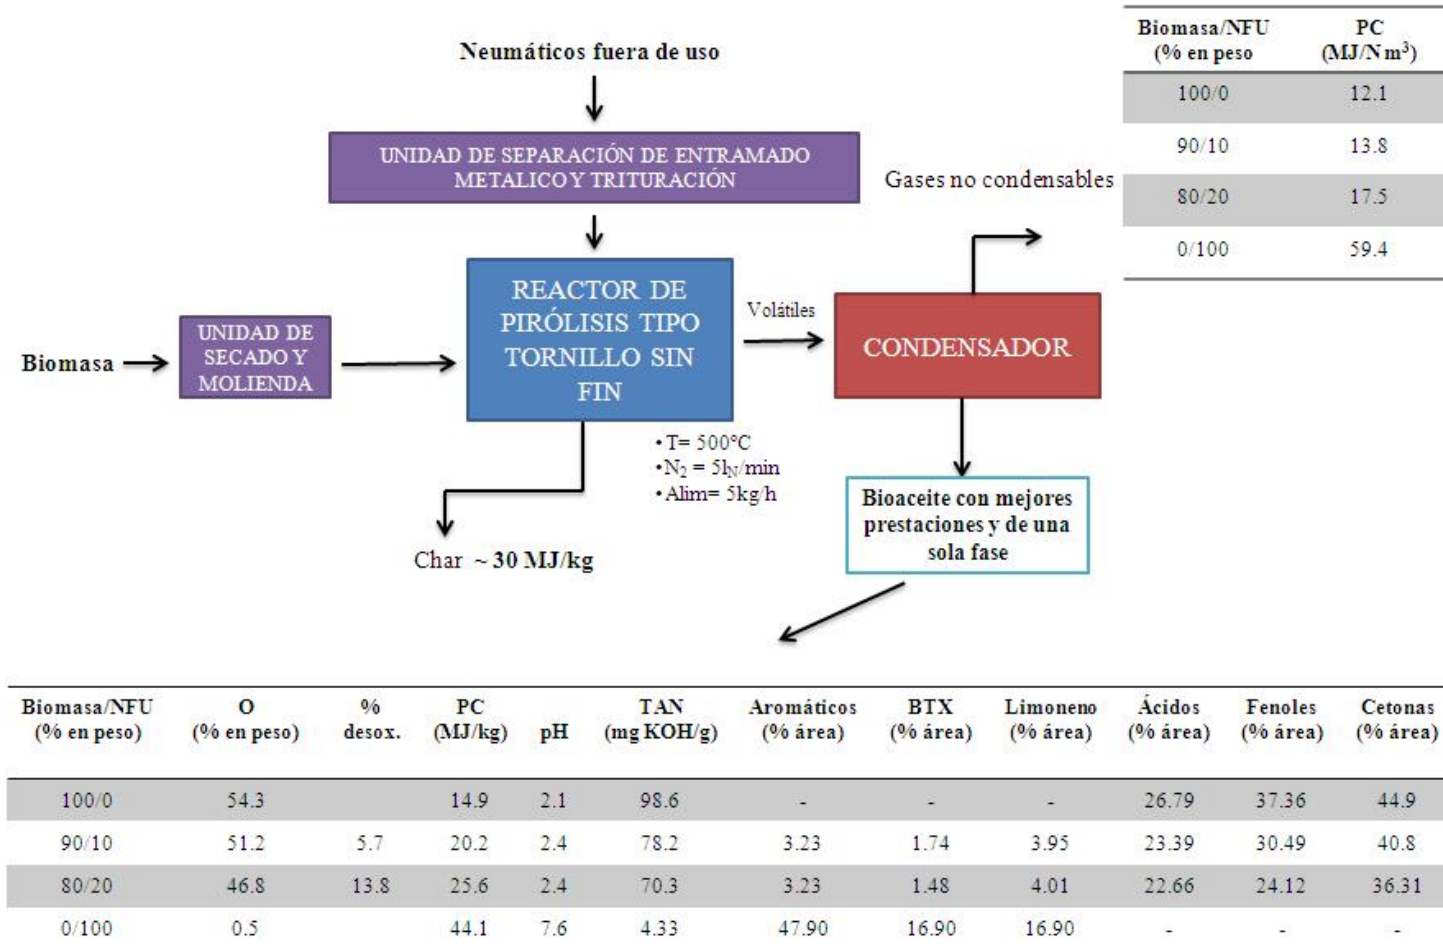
| Biomasa/NFU (% en peso) | PC (MJ/N m$^3$) |
|---|---|
| 100/0 | 12.1 |
| 90/10 | 13.8 |
| 80/20 | 17.5 |
| 0/100 | 59.4 |

Neumáticos fuera de uso

UNIDAD DE SEPARACIÓN DE ENTRAMADO METALICO Y TRITURACIÓN

Gases no condensables

Biomasa

UNIDAD DE SECADO Y MOLIENDA

REACTOR DE PIRÓLISIS TIPO TORNILLO SIN FIN

Volátiles

CONDENSADOR

•T= 500°C
•$N_2$ = 5l$_N$/min
•Alim= 5kg/h

Char ~ 30 MJ/kg

Bioaceite con mejores prestaciones y de una sola fase

| Biomasa/NFU (% en peso) | O (% en peso) | % desox. | PC (MJ/kg) | pH | TAN (mg KOH/g) | Aromáticos (% área) | BTX (% área) | Limoneno (% área) | Ácidos (% área) | Fenoles (% área) | Cetonas (% área) |
|---|---|---|---|---|---|---|---|---|---|---|---|
| 100/0 | 54.3 | | 14.9 | 2.1 | 98.6 | - | - | - | 26.79 | 37.36 | 44.9 |
| 90/10 | 51.2 | 5.7 | 20.2 | 2.4 | 78.2 | 3.23 | 1.74 | 3.95 | 23.39 | 30.49 | 40.8 |
| 80/20 | 46.8 | 13.8 | 25.6 | 2.4 | 70.3 | 3.23 | 1.48 | 4.01 | 22.66 | 24.12 | 36.31 |
| 0/100 | 0.5 | | 44.1 | 7.6 | 4.33 | 47.90 | 16.90 | 16.90 | - | - | - |